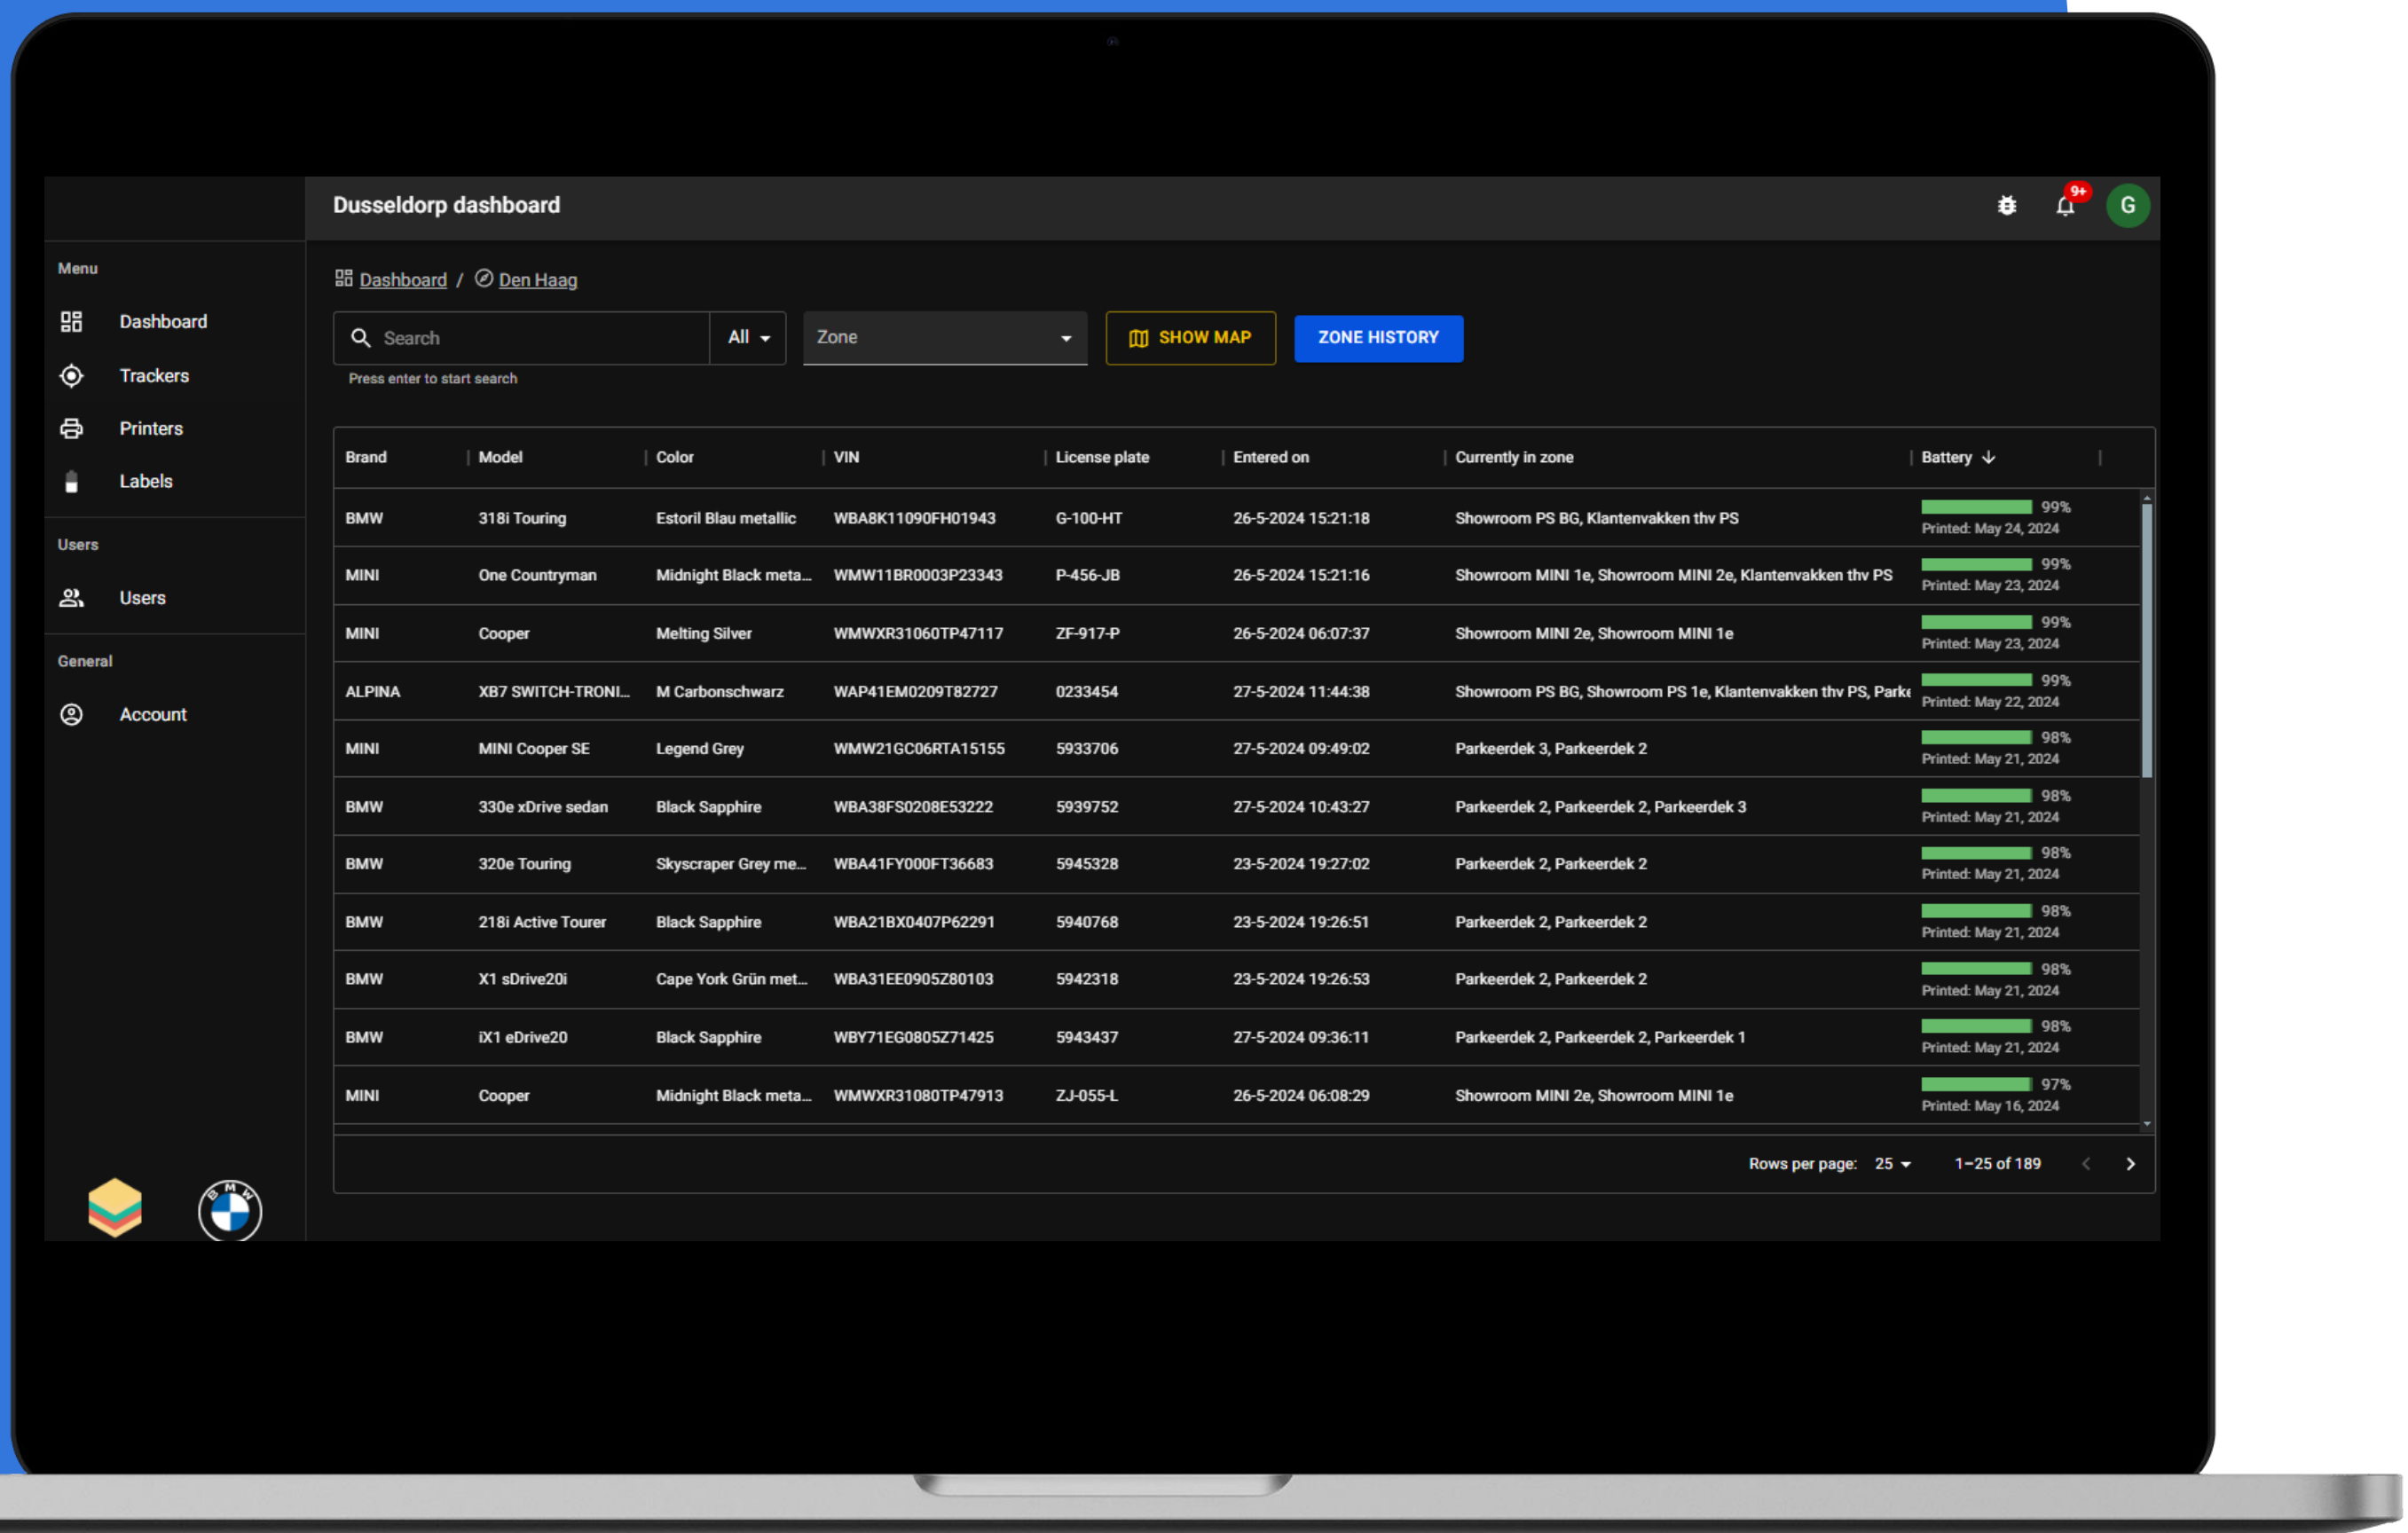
Dusseldorp dashboard

9+

G

Menu

Dashboard

Trackers

Printers

Labels

Users

Users

General

Account

Dashboard / Den Haag

Search

All

Zone

SHOW MAP

ZONE HISTORY

Press enter to start search

| Brand | Model | Color | VIN | License plate | Entered on | Currently in zone | Battery |
|---|---|---|---|---|---|---|---|
| BMW | 318i Touring | Estoril Blau metallic | WBA8K11090FH01943 | G-100-HT | 26-5-2024 15:21:18 | Showroom PS BG, Klantenvakken thv PS | 99% Printed: May 24, 2024 |
| MINI | One Countryman | Midnight Black meta... | WMW11BR0003P23343 | P-456-JB | 26-5-2024 15:21:16 | Showroom MINI 1e, Showroom MINI 2e, Klantenvakken thv PS | 99% Printed: May 23, 2024 |
| MINI | Cooper | Melting Silver | WMWXR31060TP47117 | ZF-917-P | 26-5-2024 06:07:37 | Showroom MINI 2e, Showroom MINI 1e | 99% Printed: May 23, 2024 |
| ALPINA | XB7 SWITCH-TRONI... | M Carbonschwarz | WAP41EM0209T82727 | 0233454 | 27-5-2024 11:44:38 | Showroom PS BG, Showroom PS 1e, Klantenvakken thv PS, Parke | 99% Printed: May 22, 2024 |
| MINI | MINI Cooper SE | Legend Grey | WMW21GC06RTA15155 | 5933706 | 27-5-2024 09:49:02 | Parkeerdek 3, Parkeerdek 2 | 98% Printed: May 21, 2024 |
| BMW | 330e xDrive sedan | Black Sapphire | WBA38FS0208E53222 | 5939752 | 27-5-2024 10:43:27 | Parkeerdek 2, Parkeerdek 2, Parkeerdek 3 | 98% Printed: May 21, 2024 |
| BMW | 320e Touring | Skyscraper Grey me... | WBA41FY000FT36683 | 5945328 | 23-5-2024 19:27:02 | Parkeerdek 2, Parkeerdek 2 | 98% Printed: May 21, 2024 |
| BMW | 218i Active Tourer | Black Sapphire | WBA21BX0407P62291 | 5940768 | 23-5-2024 19:26:51 | Parkeerdek 2, Parkeerdek 2 | 98% Printed: May 21, 2024 |
| BMW | X1 sDrive20i | Cape York Grün met... | WBA31EE0905Z80103 | 5942318 | 23-5-2024 19:26:53 | Parkeerdek 2, Parkeerdek 2 | 98% Printed: May 21, 2024 |
| BMW | iX1 eDrive20 | Black Sapphire | WBY71EG0805Z71425 | 5943437 | 27-5-2024 09:36:11 | Parkeerdek 2, Parkeerdek 2, Parkeerdek 1 | 98% Printed: May 21, 2024 |
| MINI | Cooper | Midnight Black meta... | WMWXR31080TP47913 | ZJ-055-L | 26-5-2024 06:08:29 | Showroom MINI 2e, Showroom MINI 1e | 97% Printed: May 16, 2024 |

Rows per page: 25

1–25 of 189

BMW